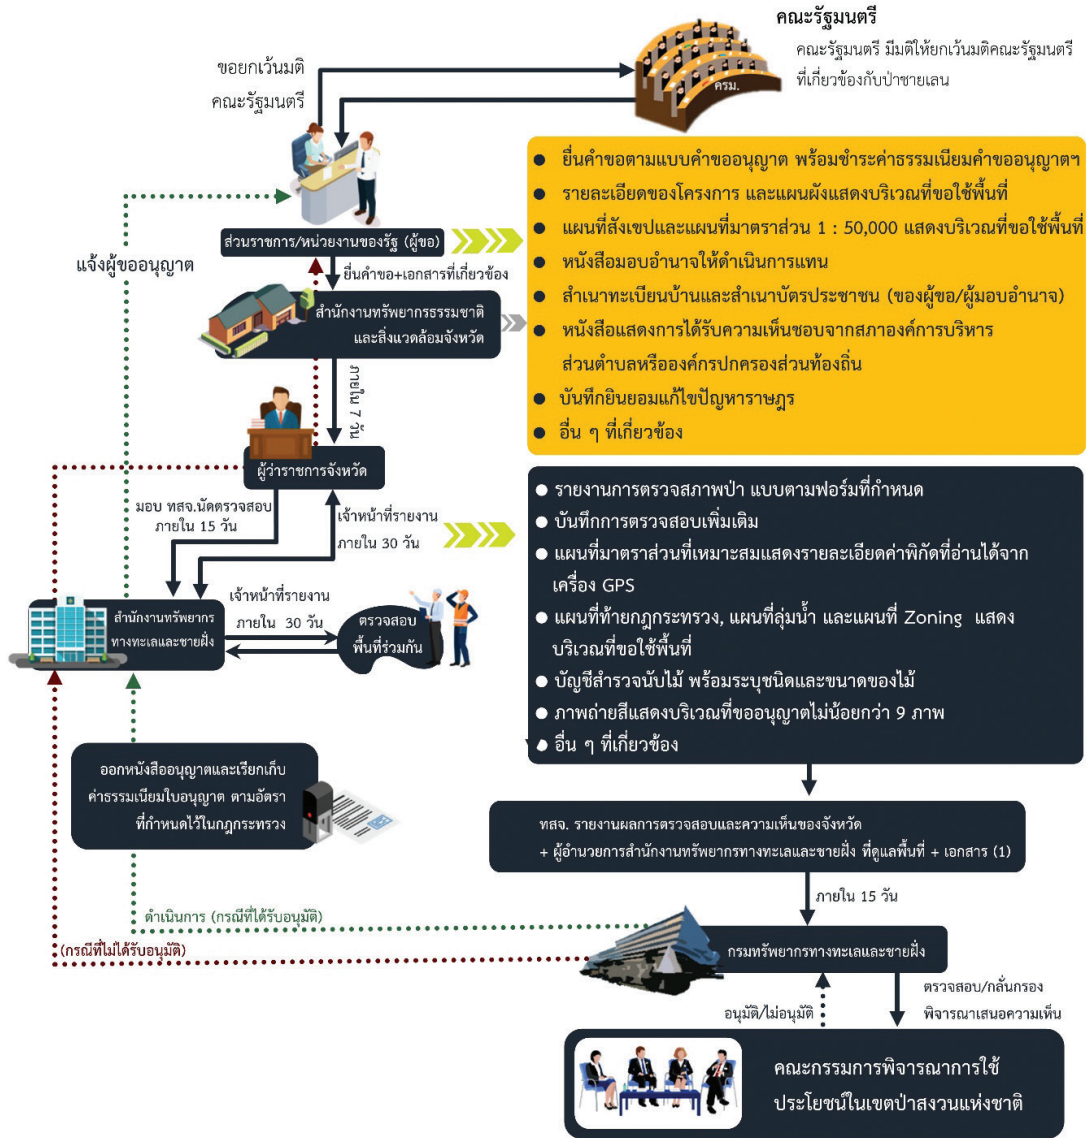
คณะรัฐมนตรี

คณะรัฐมนตรี มีมติให้ยกเว้นมติคณะรัฐมนตรี ที่เกี่ยวข้องกับป่าชายเลน

ครม.

ขอยกเว้นมติ คณะรัฐมนตรี

- ยื่นคำขอตามแบบคำขออนุญาต พร้อมชำระค่าธรรมเนียมคำขออนุญาตฯ
- รายละเอียดของโครงการ และแผนผังแสดงบริเวณที่ขอใช้พื้นที่
- แผนที่สังเขปและแผนที่มาตราส่วน 1 : 50,000 แสดงบริเวณที่ขอใช้พื้นที่
- หนังสือมอบอำนาจให้ดำเนินการแทน
- สำเนาทะเบียนบ้านและสำเนาบัตรประชาชน (ของผู้ขอ/ผู้มอบอำนาจ)
- หนังสือแสดงการได้รับความเห็นชอบจากสภาองค์การบริหารส่วนตำบลหรือองค์กรปกครองส่วนท้องถิ่น
- บันทึกยินยอมแก้ไขปัญหาราษฎร
- อื่น ๆ ที่เกี่ยวข้อง

ส่วนราชการ/หน่วยงานของรัฐ (ผู้ขอ)

แจ้งผู้ขออนุญาต

ยื่นคำขอ+เอกสารที่เกี่ยวข้อง

สำนักงานทรัพยากรธรรมชาติและสิ่งแวดล้อมจังหวัด

ภายใน 7 วัน

ผู้ว่าราชการจังหวัด

มอบ ทสจ.นัดตรวจสอบ ภายใน 15 วัน

เจ้าหน้าที่รายงาน ภายใน 30 วัน

- รายงานการตรวจสภาพป่า แบบตามฟอร์มที่กำหนด
- บันทึกการตรวจสอบเพิ่มเติม
- แผนที่มาตราส่วนที่เหมาะสมแสดงรายละเอียดค่าพิกัดที่อ่านได้จากเครื่อง GPS
- แผนที่ท้ายกฎกระทรวง, แผนที่ลุ่มน้ำ และแผนที่ Zoning แสดงบริเวณที่ขอใช้พื้นที่
- บัญชีสำรวจนับไม้ พร้อมระบุชนิดและขนาดของไม้
- ภาพถ่ายสีแสดงบริเวณที่ขออนุญาตไม่น้อยกว่า 9 ภาพ
- อื่น ๆ ที่เกี่ยวข้อง

สำนักงานทรัพยากรทางทะเลและชายฝั่ง

เจ้าหน้าที่รายงาน ภายใน 30 วัน

ตรวจสอบพื้นที่ร่วมกัน

ออกหนังสืออนุญาตและเรียกเก็บค่าธรรมเนียมใบอนุญาต ตามอัตราที่กำหนดไว้ในกฎกระทรวง

ทสจ. รายงานผลการตรวจสอบและความเห็นของจังหวัด + ผู้อำนวยการสำนักงานทรัพยากรทางทะเลและชายฝั่ง ที่ดูแลพื้นที่ + เอกสาร (1)

ภายใน 15 วัน

ดำเนินการ (กรณีที่ได้รับอนุมัติ)

(กรณีที่ไม่ได้รับอนุมัติ)

กรมทรัพยากรทางทะเลและชายฝั่ง

อนุมัติ/ไม่อนุมัติ

ตรวจสอบ/กลั่นกรอง พิจารณาเสนอความเห็น

คณะกรรมการพิจารณาการใช้ประโยชน์ในเขตป่าสงวนแห่งชาติ